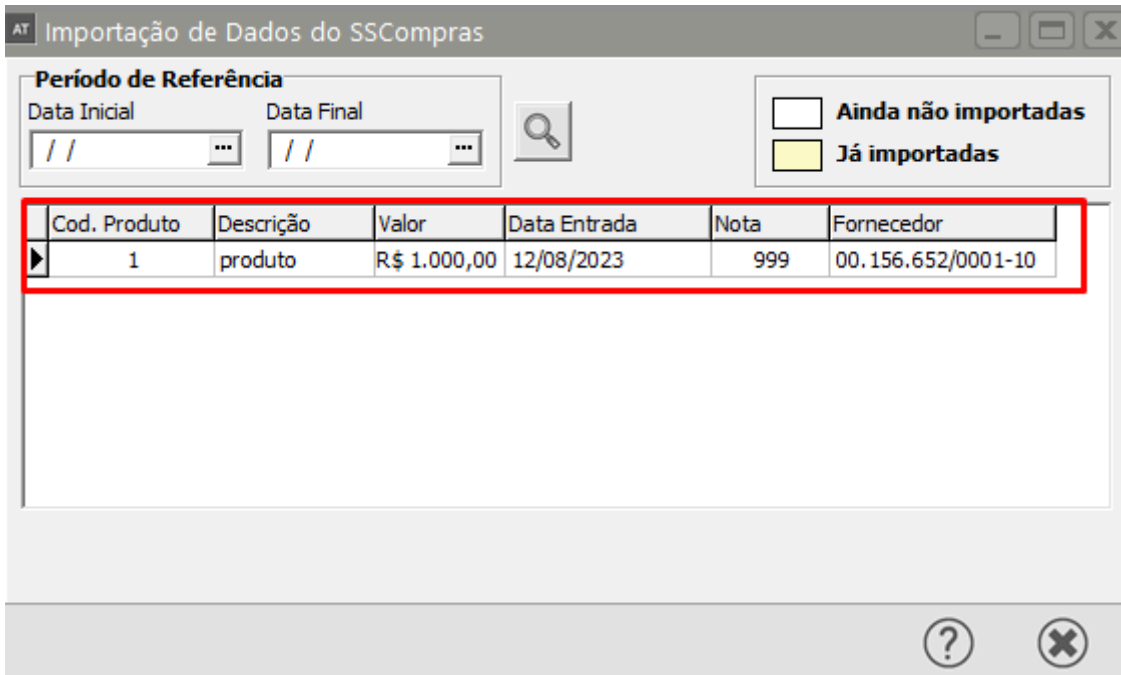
AT Importação de Dados do SSCompras

Período de Referência
Data Inicial
/ /
Data Final
/ /

Ainda não importadas
Já importadas

| Cod. Produto | Descrição | Valor | Data Entrada | Nota | Fornecedor |
|---|---|---|---|---|---|
| 1 | produto | R$ 1.000,00 | 12/08/2023 | 999 | 00.156.652/0001-10 |